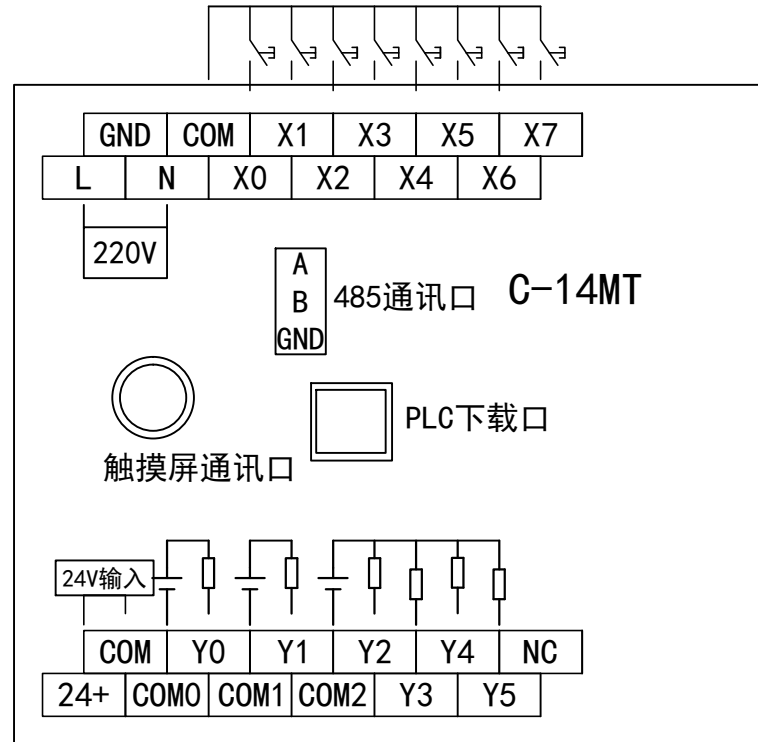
| GND | COM | X1 | X3 | X5 | X7 |
|---|---|---|---|---|---|

| L | N | X0 | X2 | X4 | X6 |
|---|---|---|---|---|---|

220V

A
B
GND
485通讯口

C-14MT

PLC下载口

触摸屏通讯口

24V输入

| COM | Y0 | Y1 | Y2 | Y4 | NC |
|---|---|---|---|---|---|

| 24+ | COM0 | COM1 | COM2 | Y3 | Y5 |
|---|---|---|---|---|---|